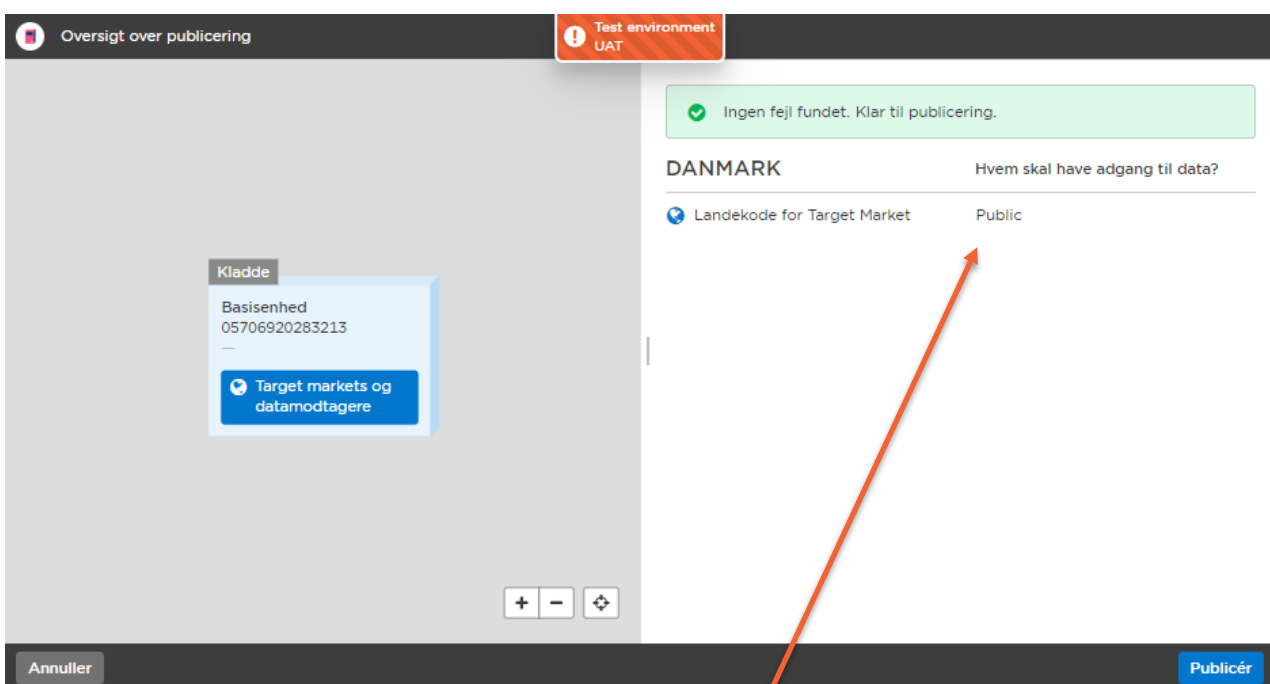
Oversigt over publicering

Test environment
UAT

Kladde

Basisenhed
05706920283213
—

Target markets og datamodtagere

+ −

Ingen fejl fundet. Klar til publicering.

DANMARK

Hvem skal have adgang til data?

Landekode for Target Market

Public

Annuller

Publicér